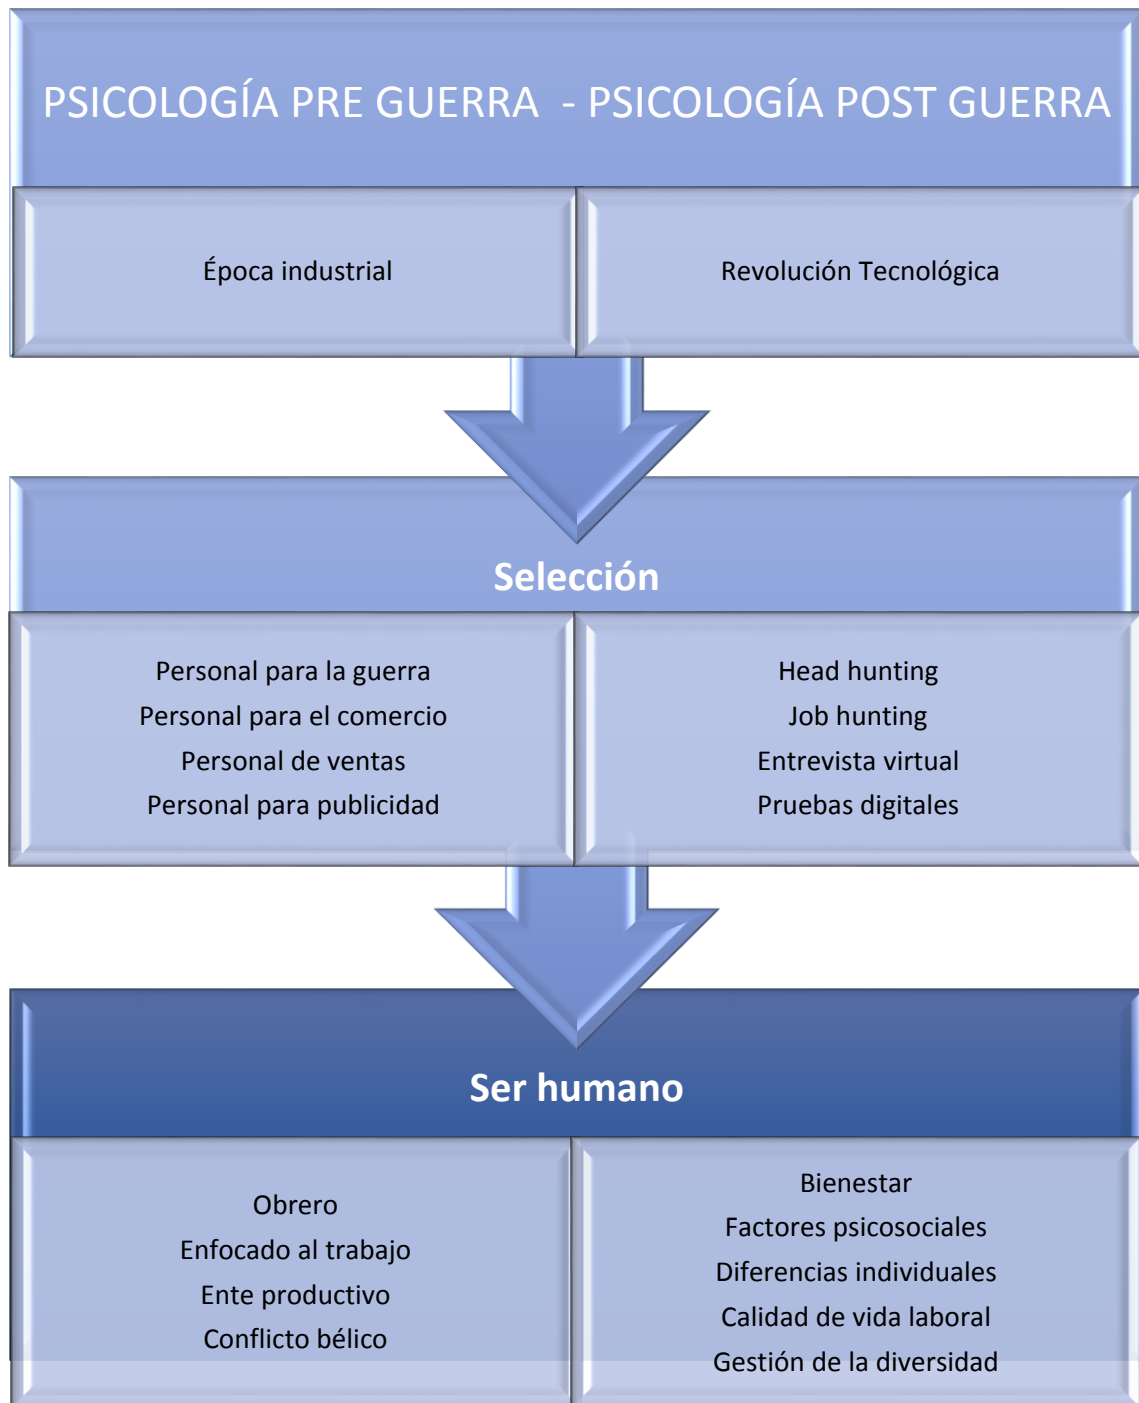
PSICOLOGÍA PRE GUERRA - PSICOLOGÍA POST GUERRA

Época industrial

Revolución Tecnológica

Selección

Personal para la guerra
Personal para el comercio
Personal de ventas
Personal para publicidad

Head hunting
Job hunting
Entrevista virtual
Pruebas digitales

Ser humano

Obrero
Enfocado al trabajo
Ente productivo
Conflicto bélico

Bienestar
Factores psicosociales
Diferencias individuales
Calidad de vida laboral
Gestión de la diversidad